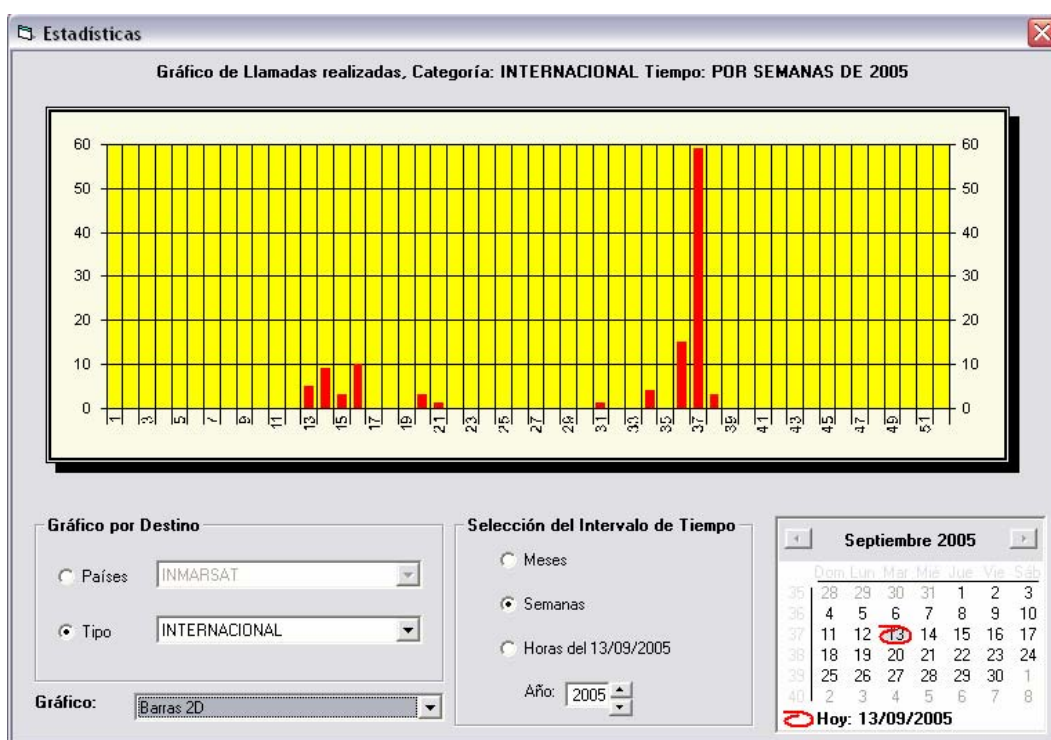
Estadísticas

Gráfico de Llamadas realizadas, Categoría: INTERNACIONAL Tiempo: POR SEMANAS DE 2005

60 50 40 30 20 10 0

1 3 5 7 9 11 13 15 17 19 21 23 25 27 29 31 33 35 37 39 41 43 45 47 49 51

60 50 40 30 20 10 0

Gráfico por Destino

Países INMARSAT

Tipo INTERNACIONAL

Gráfico: Barras 2D

Selección del Intervalo de Tiempo

Meses

Semanas

Horas del 13/09/2005

Año: 2005

Septiembre 2005

| | Dom | Lun | Mar | Mié | Jue | Vie | Sáb |
|---|---|---|---|---|---|---|---|
| 35 | 28 | 29 | 30 | 31 | 1 | 2 | 3 |
| 36 | 4 | 5 | 6 | 7 | 8 | 9 | 10 |
| 37 | 11 | 12 | 13 | 14 | 15 | 16 | 17 |
| 38 | 18 | 19 | 20 | 21 | 22 | 23 | 24 |
| 39 | 25 | 26 | 27 | 28 | 29 | 30 | 1 |
| 40 | 2 | 3 | 4 | 5 | 6 | 7 | 8 |

Hoy: 13/09/2005